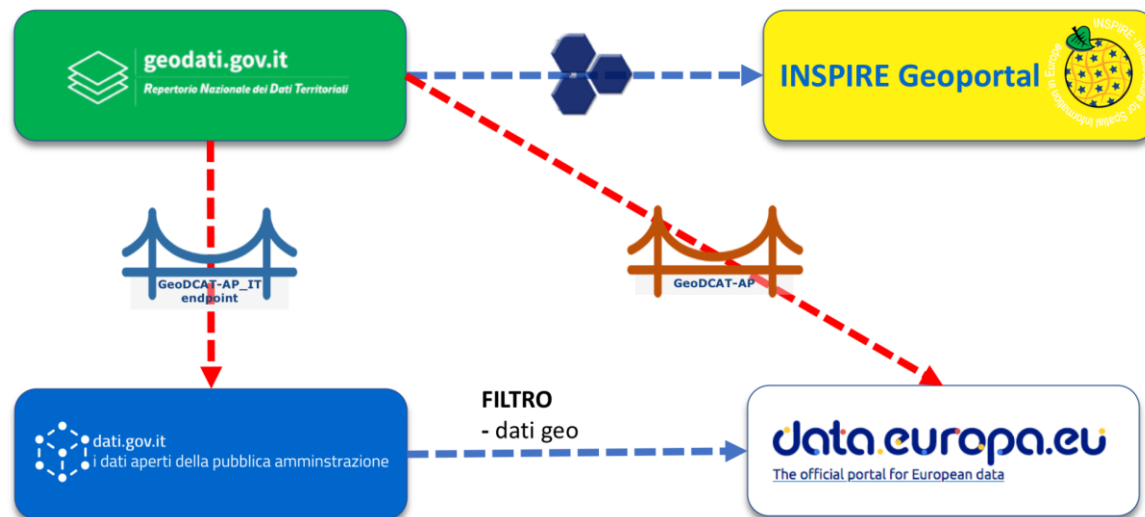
geodati.gov.it
Repertorio Nazionale dei Dati Territoriali

INSPIRE Geoportal

INSPIRE · Infrastructure for Spatial Information in Europe

GeoDCAT-AP_IT endpoint

GeoDCAT-AP

FILTRO
- dati geo

dati.gov.it
i dati aperti della pubblica amminstrazione

data.europa.eu
The official portal for European data